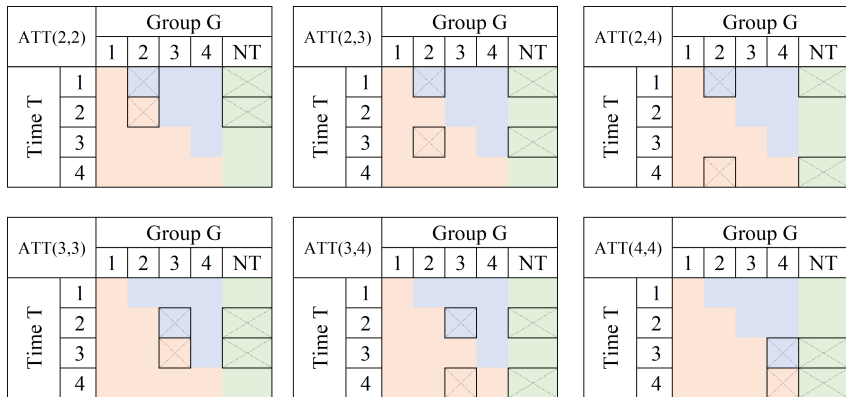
| ATT(2,2) | | Group G | | | | |
|---|---|---|---|---|---|---|
| | | 1 | 2 | 3 | 4 | NT |
| Time T | 1 | | | | | |
| | 2 | | | | | |
| | 3 | | | | | |
| | 4 | | | | | |

| ATT(2,3) | | Group G | | | | |
|---|---|---|---|---|---|---|
| | | 1 | 2 | 3 | 4 | NT |
| Time T | 1 | | | | | |
| | 2 | | | | | |
| | 3 | | | | | |
| | 4 | | | | | |

| ATT(2,4) | | Group G | | | | |
|---|---|---|---|---|---|---|
| | | 1 | 2 | 3 | 4 | NT |
| Time T | 1 | | | | | |
| | 2 | | | | | |
| | 3 | | | | | |
| | 4 | | | | | |

| ATT(3,3) | | Group G | | | | |
|---|---|---|---|---|---|---|
| | | 1 | 2 | 3 | 4 | NT |
| Time T | 1 | | | | | |
| | 2 | | | | | |
| | 3 | | | | | |
| | 4 | | | | | |

| ATT(3,4) | | Group G | | | | |
|---|---|---|---|---|---|---|
| | | 1 | 2 | 3 | 4 | NT |
| Time T | 1 | | | | | |
| | 2 | | | | | |
| | 3 | | | | | |
| | 4 | | | | | |

| ATT(4,4) | | Group G | | | | |
|---|---|---|---|---|---|---|
| | | 1 | 2 | 3 | 4 | NT |
| Time T | 1 | | | | | |
| | 2 | | | | | |
| | 3 | | | | | |
| | 4 | | | | | |